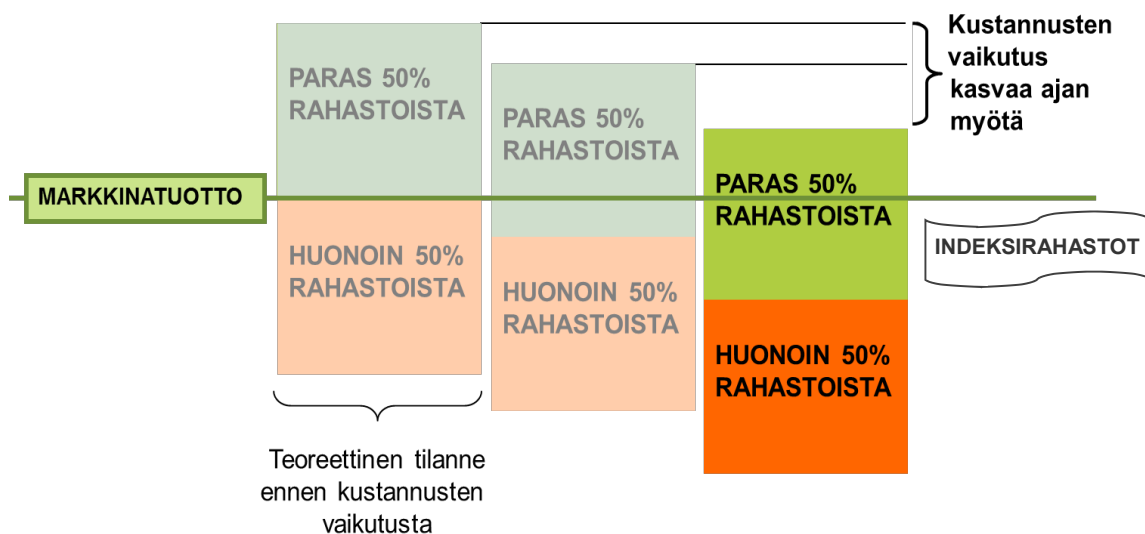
Kustannusten vaikutus kasvaa ajan myötä

PARAS 50% RAHASTOISTA

PARAS 50% RAHASTOISTA

MARKKINATUOTTO

PARAS 50% RAHASTOISTA

INDEKSIRAHASTOT

HUONOIN 50% RAHASTOISTA

HUONOIN 50% RAHASTOISTA

HUONOIN 50% RAHASTOISTA

Teoreettinen tilanne ennen kustannusten vaikutusta